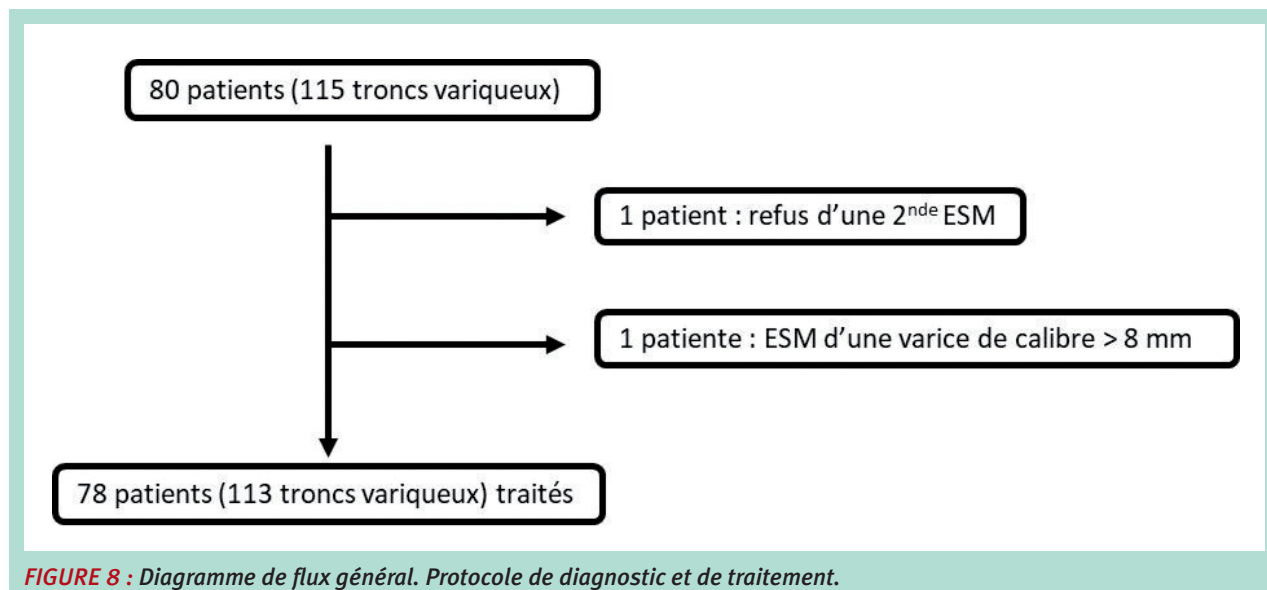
80 patients (115 troncs variqueux)

1 patient : refus d’une 2$^{nde}$ ESM

1 patiente : ESM d’une varice de calibre > 8 mm

78 patients (113 troncs variqueux) traités

FIGURE 8 : Diagramme de flux général. Protocole de diagnostic et de traitement.